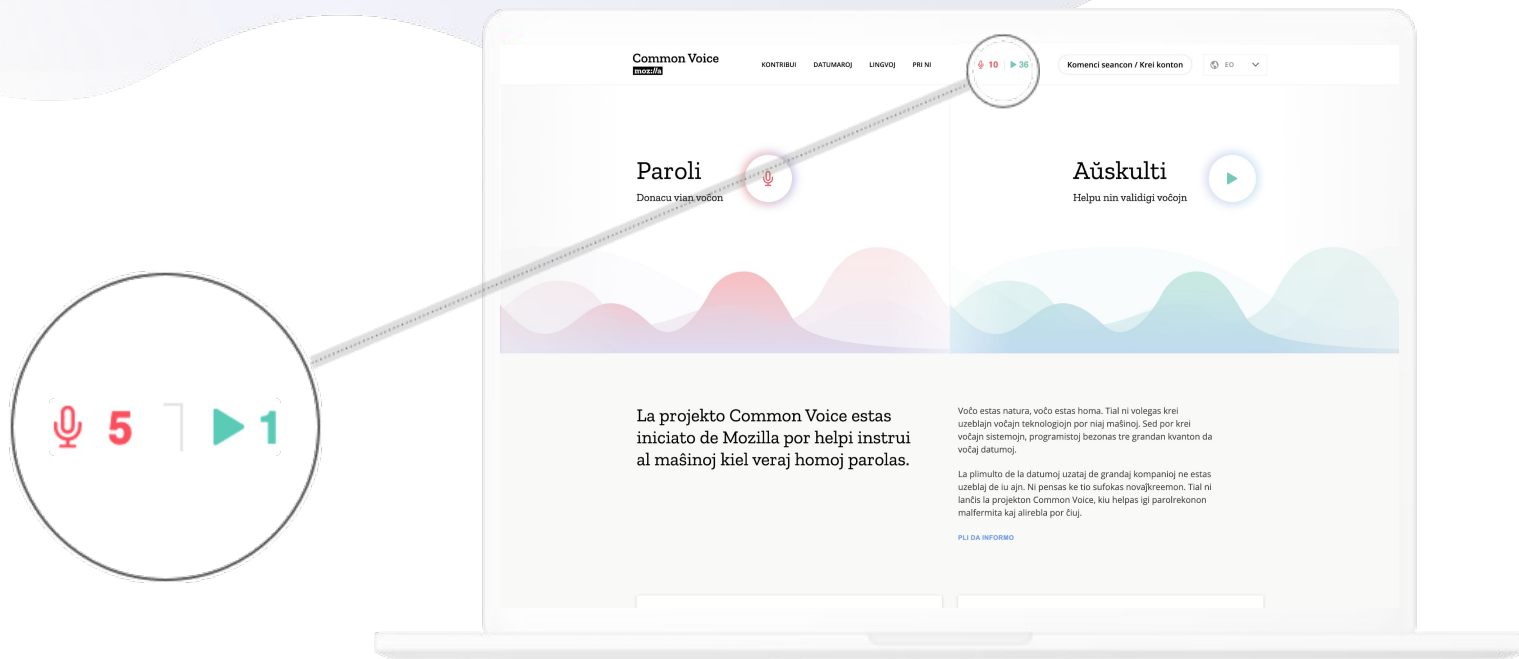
5 1

Common Voice
moz://a

KONTRIBUI DATUMAROJ LINGVOJ PRI NI

10 36

Komenci seancon / Krei konton

EO

Paroli
Donacu vian voĉon

Aŭskulti
Helpu nin validigi voĉojn

La projekto Common Voice estas iniciato de Mozilla por helpi instrui al maŝinoj kiel veraj homoj parolas.

Voĉo estas natura, voĉo estas homa. Tial ni volegas krei uzeblajn voĉajn teknologiojn por niaj maŝinoj. Sed por krei voĉajn sistemojn, programistoj bezonas tre grandan kvanton da voĉaj datumoj.

La plimulto de la datumoj uzataj de grandaj kompanioj ne estas uzeblaj de iu ajn. Ni pensas ke tio sufokas novaĵkreemon. Tial ni lanĉis la projekton Common Voice, kiu helpas igi parolrekonon malfermita kaj alirebla por ĉiuj.

PLI DA INFORMO